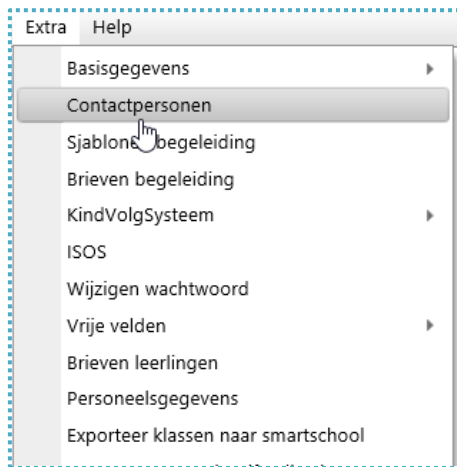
Extra Help

Basisgegevens
Contactpersonen
Sjablon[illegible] begeleiding
Brieven begeleiding
KindVolgSysteem
ISOS
Wijzigen wachtwoord
Vrije velden
Brieven leerlingen
Personeelsgegevens
Exporteer klassen naar smartschool